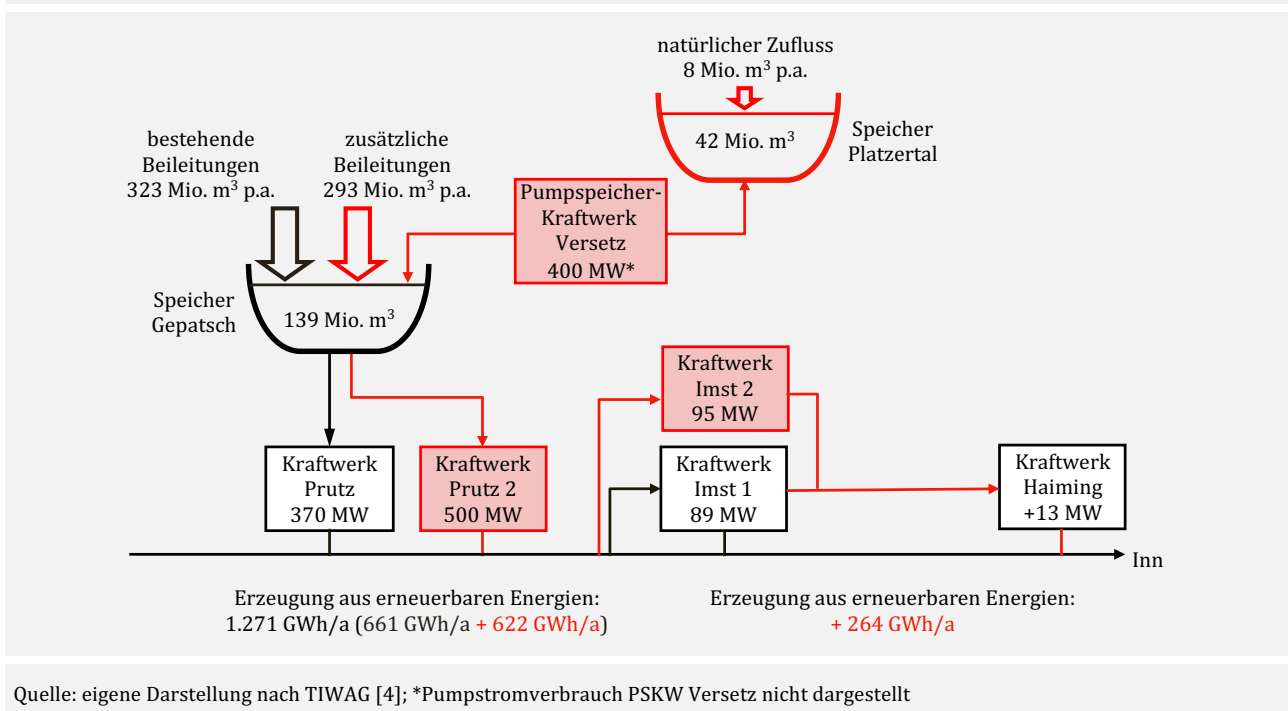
natürlicher Zufluss
8 Mio. m$^3$ p.a.

42 Mio. m$^3$

Speicher
Platzertal

bestehende
Beileitungen
323 Mio. m$^3$ p.a.

zusätzliche
Beileitungen
293 Mio. m$^3$ p.a.

Pumpspeicher-
Kraftwerk
Versetz
400 MW*

Speicher
Gepatsch

139 Mio. m$^3$

Kraftwerk
Imst 2
95 MW

Kraftwerk
Prutz
370 MW

Kraftwerk
Prutz 2
500 MW

Kraftwerk
Imst 1
89 MW

Kraftwerk
Haiming
+13 MW

Inn

Erzeugung aus erneuerbaren Energien:
1.271 GWh/a (661 GWh/a + 622 GWh/a)

Erzeugung aus erneuerbaren Energien:
+ 264 GWh/a

Quelle: eigene Darstellung nach TIWAG [4]; *Pumpstromverbrauch PSKW Versetz nicht dargestellt